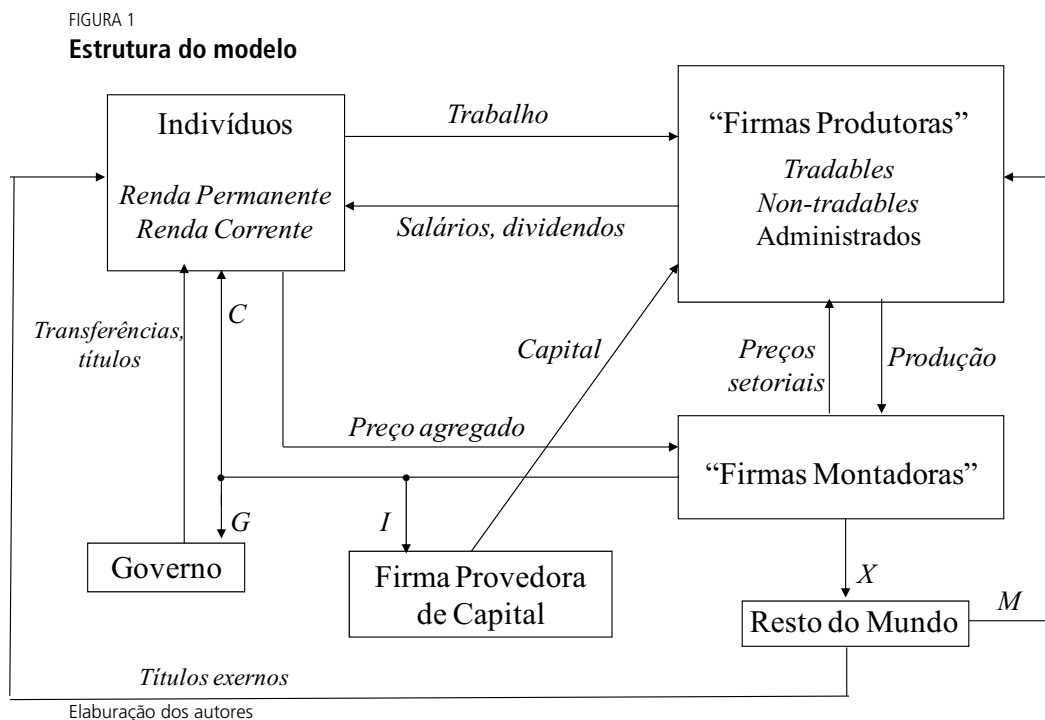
FIGURA 1
**Estrutura do modelo**

Indivíduos

Renda Permanente
Renda Corrente

Trabalho

Salários, dividendos

"Firmas Produtoras"

Tradables
Non-tradables
Administrados

Transferências, títulos

C

Capital

Preços setoriais

Produção

Preço agregado

"Firmas Montadoras"

G

I

Governo

Firma Provedora de Capital

X

Resto do Mundo

M

Títulos exernos

Elaboração dos autores